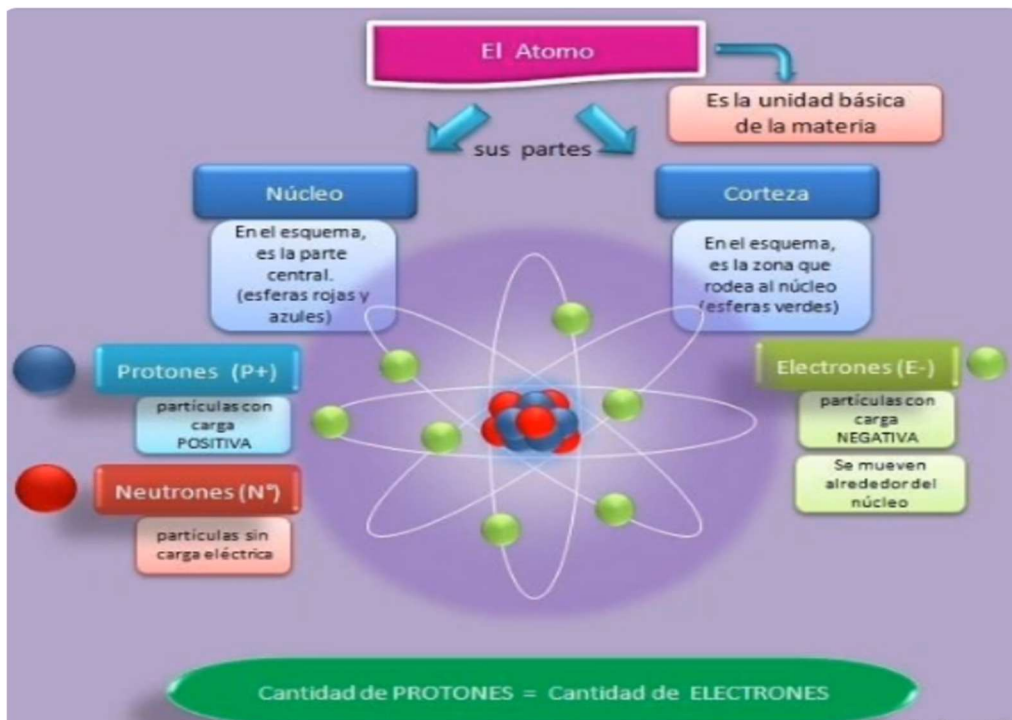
El Atomo

Es la unidad básica de la materia

sus partes

Núcleo

En el esquema, es la parte central. (esferas rojas y azules)

Corteza

En el esquema, es la zona que rodea al núcleo (esferas verdes)

Protones (P+)

partículas con carga POSITIVA

Neutrones (N°)

partículas sin carga eléctrica

Electrones (E-)

partículas con carga NEGATIVA

Se mueven alrededor del núcleo

Cantidad de PROTONES = Cantidad de ELECTRONES